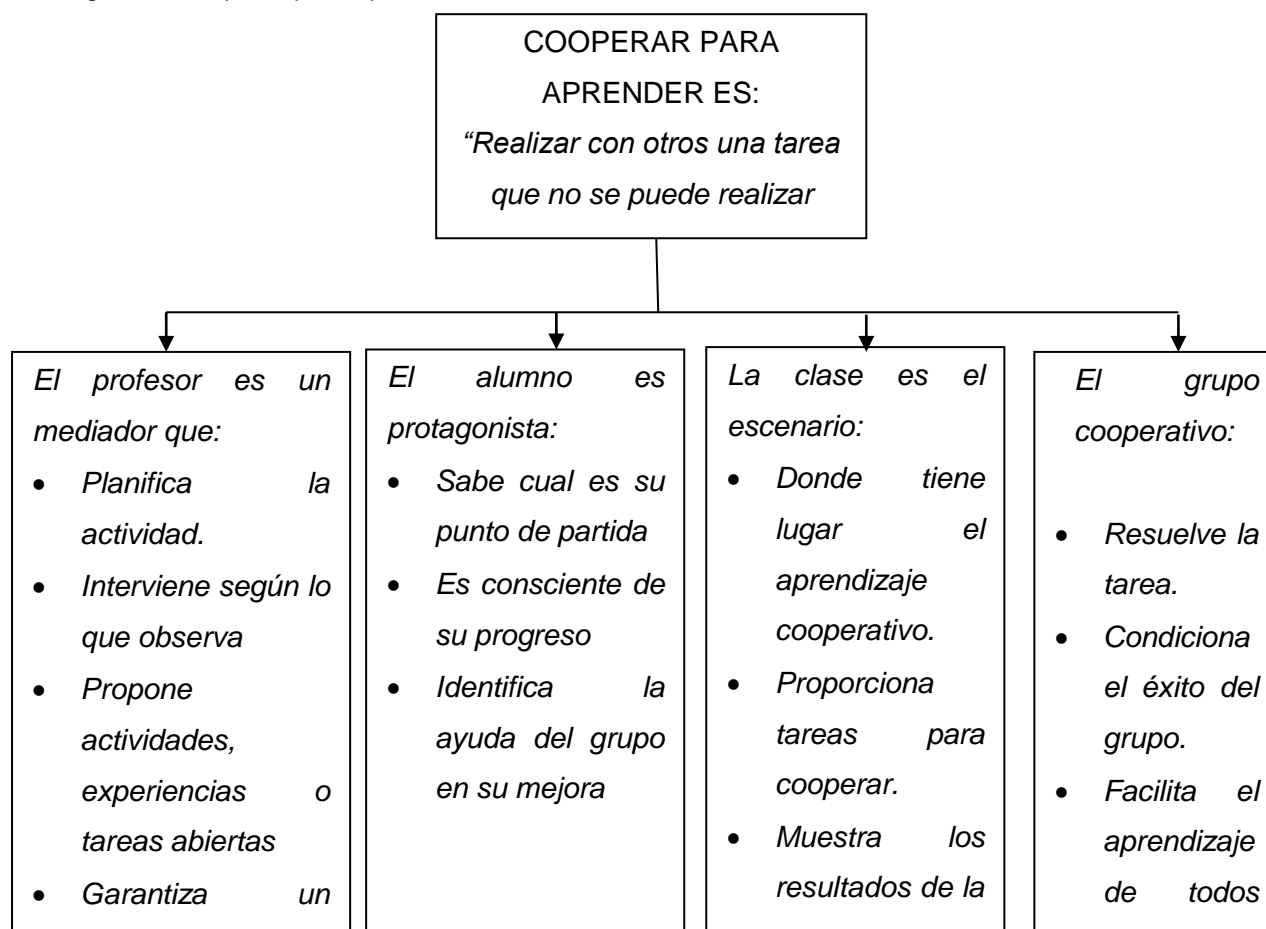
COOPERAR PARA APRENDER ES:
*"Realizar con otros una tarea que no se puede realizar*

*El profesor es un mediador que:*
- *Planifica la actividad.*
- *Interviene según lo que observa*
- *Propone actividades, experiencias o tareas abiertas*
- *Garantiza un*

*El alumno es protagonista:*
- *Sabe cual es su punto de partida*
- *Es consciente de su progreso*
- *Identifica la ayuda del grupo en su mejora*

*La clase es el escenario:*
- *Donde tiene lugar el aprendizaje cooperativo.*
- *Proporciona tareas para cooperar.*
- *Muestra los resultados de la*

*El grupo cooperativo:*
- *Resuelve la tarea.*
- *Condiciona el éxito del grupo.*
- *Facilita el aprendizaje de todos*